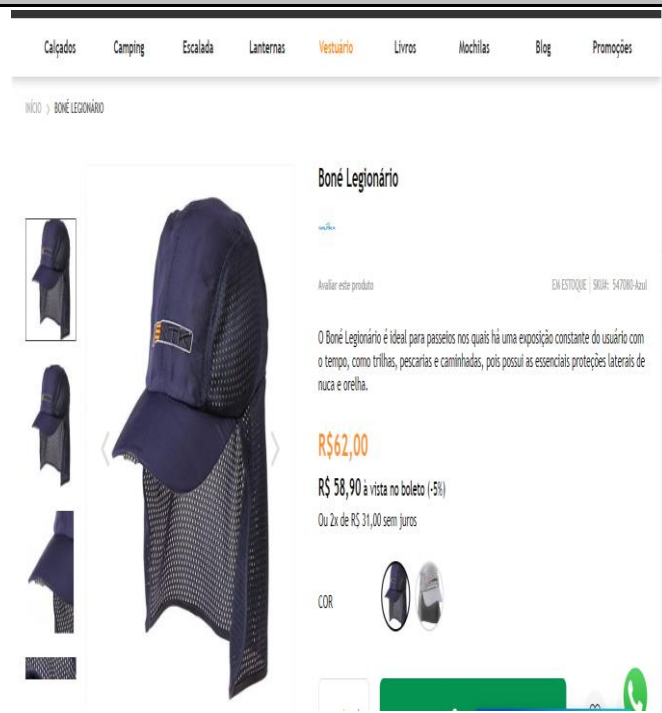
Calçados Camping Escalada Lanternas Vestuário Livros Mochilas Blog Promoções

INÍCIO › BONÉ LEGIONÁRIO

Boné Legionário

Avaliar este produto

EM ESTOQUE | SKU#: 547080-Azul

O Boné Legionário é ideal para passeios nos quais há uma exposição constante do usuário com o tempo, como trilhas, pescarias e caminhadas, pois possui as essenciais proteções laterais de nuca e orelha.

R$62,00

R$ 58,90 à vista no boleto (-5%)

Ou 2x de R$ 31,00 sem juros

COR